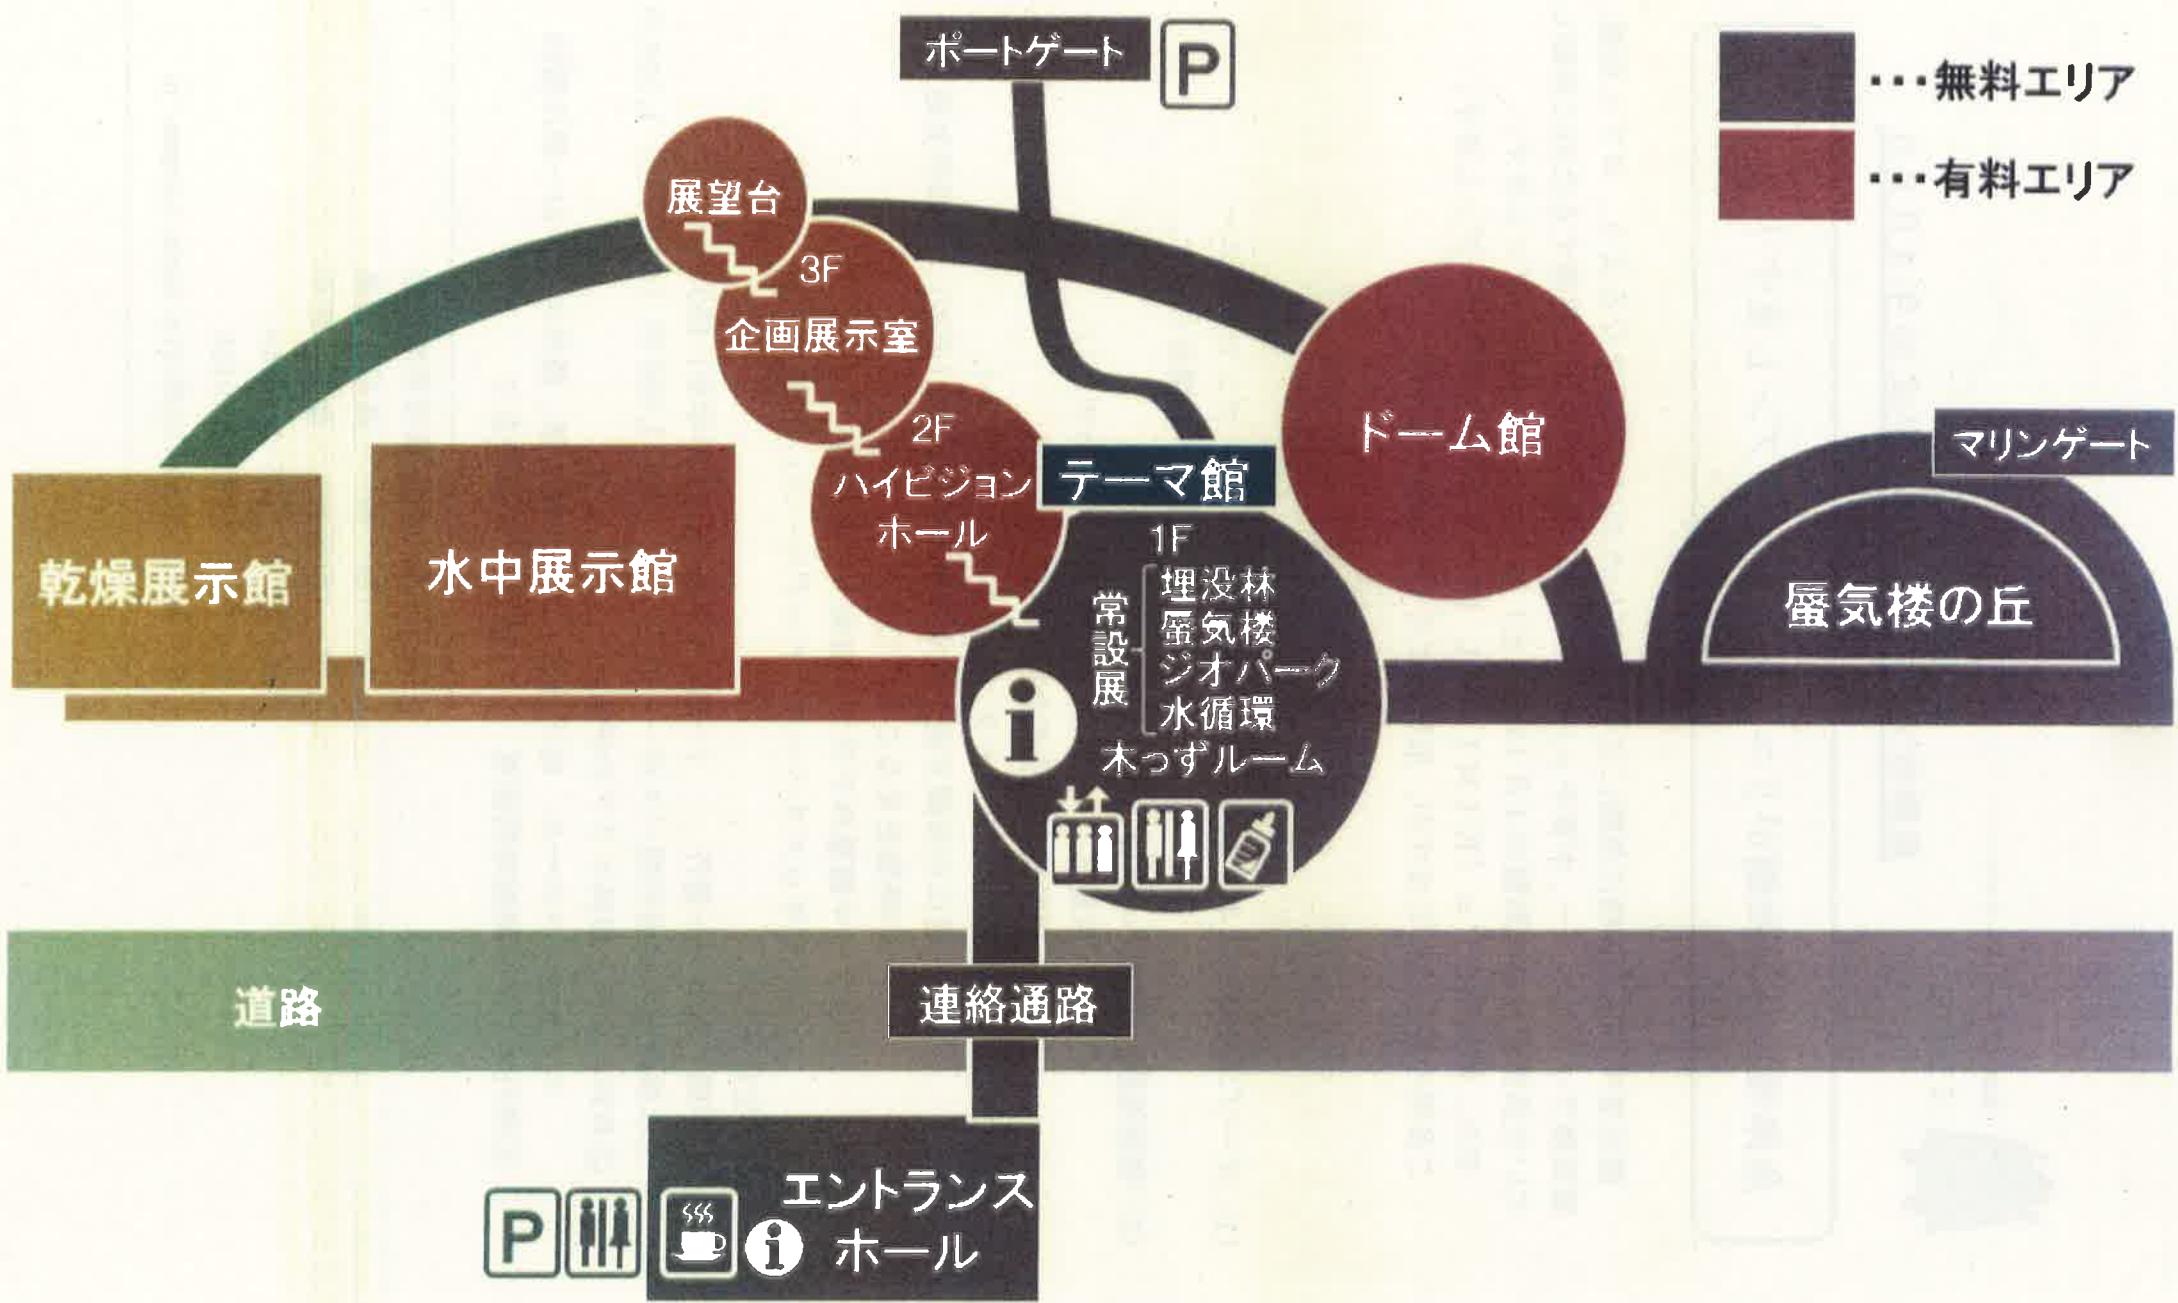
ポートゲート
P

・・・無料エリア
・・・有料エリア

展望台
3F
企画展示室
2F
ハイビジョンホール
テーマ館
ドーム館
マリンゲート

乾燥展示館
水中展示館

1F
常設展
埋没林
蜃気楼
ジオパーク
水循環
木っずルーム

蜃気楼の丘

道路
連絡通路

P
エントランスホール